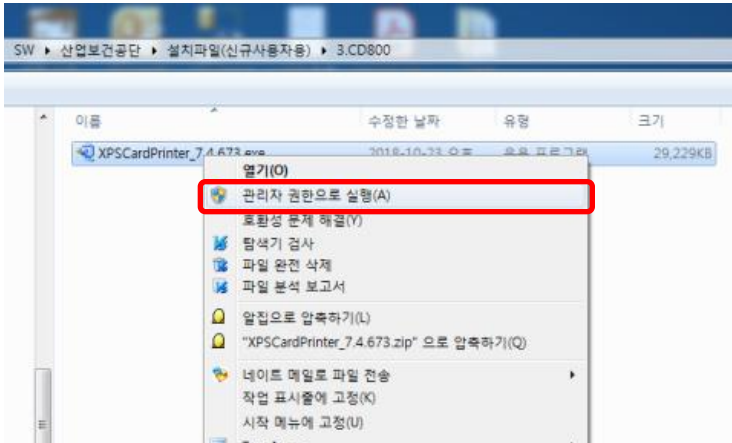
SW ▸ 산업보건공단 ▸ 설치파일(신규사용자용) ▸ 3.CD800

이름
수정한 날짜
유형
크기

XPSCardPrinter_7.4.673.exe
2018-10-23 오후
응용 프로그램
29,229KB

열기(O)
관리자 권한으로 실행(A)
호환성 문제 해결(Y)
탐색기 검사
파일 완전 삭제
파일 분석 보고서
알집으로 압축하기(L)
"XPSCardPrinter_7.4.673.zip" 으로 압축하기(Q)
네이트 메일로 파일 전송
작업 표시줄에 고정(K)
시작 메뉴에 고정(U)